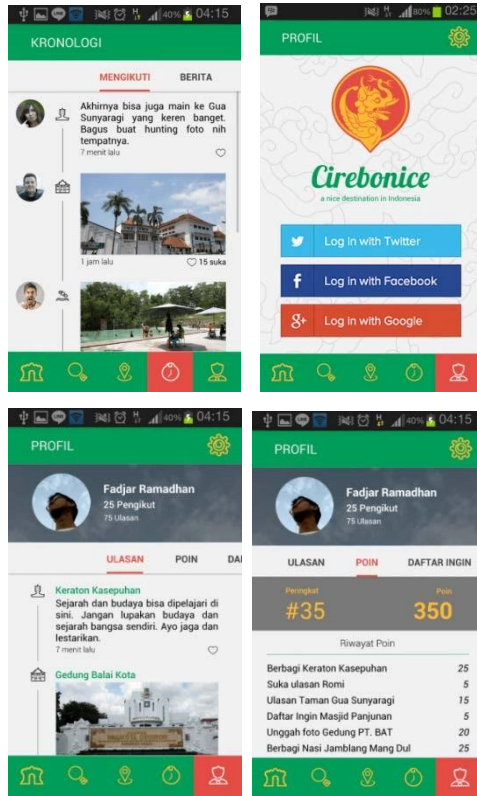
40% 04:15

KRONOLOGI

MENGIKUTI BERITA

Akhirnya bisa juga main ke Gua Sunyaragi yang keren banget. Bagus buat hunting foto nih tempatnya.
7 menit lalu

1 jam lalu 15 suka

80% 02:25

PROFIL

Cirebonice
a nice destination in Indonesia

Log in with Twitter

Log in with Facebook

Log in with Google

40% 04:15

PROFIL

Fadjar Ramadhan
25 Pengikut
75 Ulasan

ULASAN POIN DA

Keraton Kasepuhan
Sejarah dan budaya bisa dipelajari di sini. Jangan lupakan budaya dan sejarah bangsa sendiri. Ayo jaga dan lestarikan.
7 menit lalu

Gedung Balai Kota

40% 04:15

PROFIL

Fadjar Ramadhan
25 Pengikut
75 Ulasan

ULASAN POIN DAFTAR INGIN

Peringkat
#35

Poin
350

Riwayat Poin

| | |
|---|---|
| Berbagi Keraton Kasepuhan | 25 |
| Suka ulasan Romi | 5 |
| Ulasan Taman Gua Sunyaragi | 15 |
| Daftar Ingin Masjid Panjunan | 5 |
| Unggah foto Gedung PT. BAT | 20 |
| Berbagi Nasi Jamblang Mang Dul | 25 |